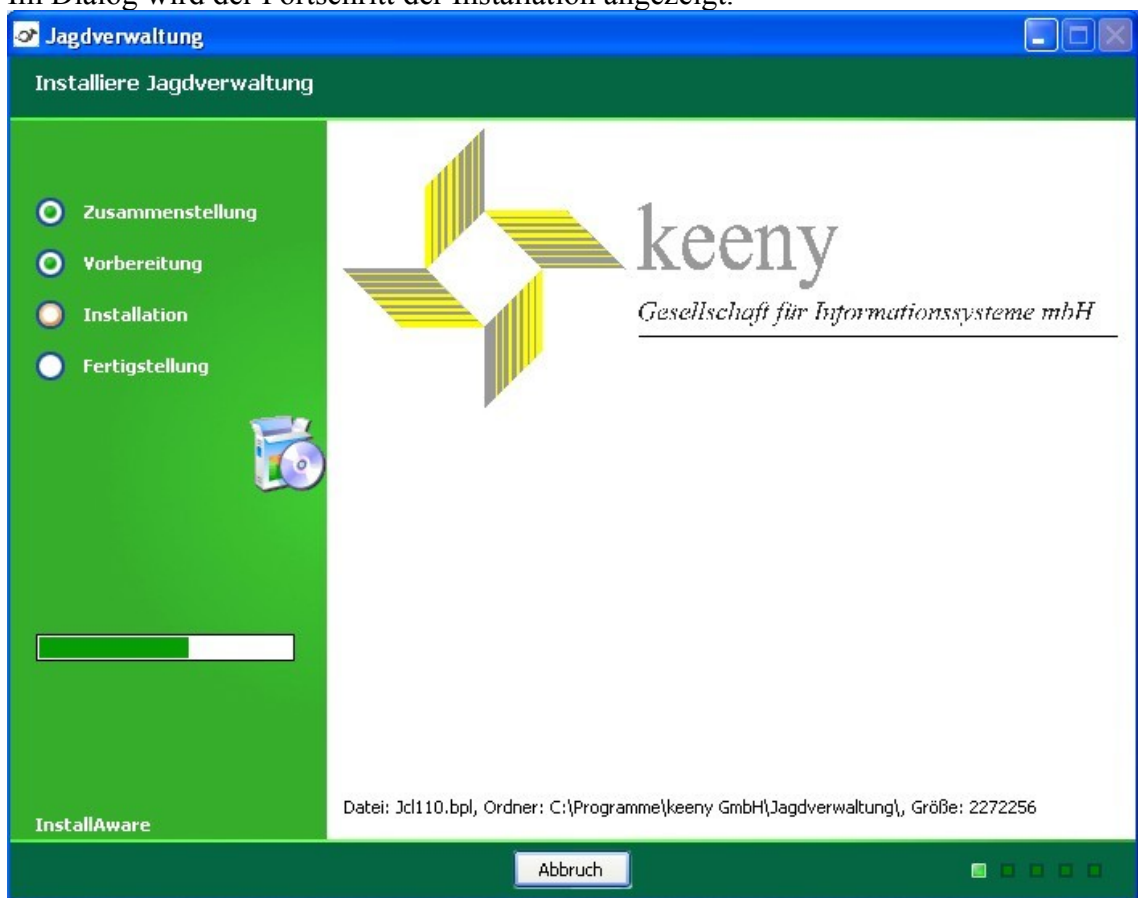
Im Dialog wird der Fortschritt der Installation angezeigt.

Jagdverwaltung

Installiere Jagdverwaltung

Zusammenstellung

Vorbereitung

Installation

Fertigstellung

keeny

Gesellschaft für Informationssysteme mbH

Datei: Jcl110.bpl, Ordner: C:\Programme\keeny GmbH\Jagdverwaltung\, Größe: 2272256

InstallAware

Abbruch